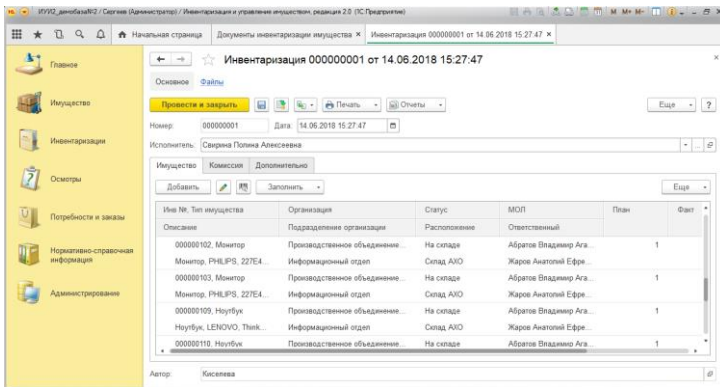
ИУУ2_демобаза№2 / Сергеев (Администратор) / Инвентаризация и управление имуществом, редакция 2.0 (1С:Предприятие)

Начальная страница | Документы инвентаризации имущества × | Инвентаризация 000000001 от 14.06.2018 15:27:47 ×

Главное
Имущество
Инвентаризации
Осмотры
Потребности и заказы
Нормативно-справочная информация
Администрирование

Инвентаризация 000000001 от 14.06.2018 15:27:47

Основное Файлы

Провести и закрыть | Печать | Отчеты | Еще | ?

Номер: 000000001 Дата: 14.06.2018 15:27:47

Исполнитель: Свирина Полина Алексеевна

Имущество | Комиссия | Дополнительно

Добавить | Заполнить | Еще

| Инв №, Тип имущества | Организация | Статус | МОЛ | План | Факт |
|---|---|---|---|---|---|
| Описание | Подразделение организации | Расположение | Ответственный | | |
| 000000102, Монитор | Производственное объедине... | На складе | Абратов Владимир Ага... | 1 | |
| Монитор, PHILIPS, 227E4... | Информационный отдел | Склад АХО | Жаров Анатолий Ефре... | | |
| 000000103, Монитор | Производственное объедине... | На складе | Абратов Владимир Ага... | 1 | |
| Монитор, PHILIPS, 227E4... | Информационный отдел | Склад АХО | Жаров Анатолий Ефре... | | |
| 000000109, Ноутбук | Производственное объедине... | На складе | Абратов Владимир Ага... | 1 | |
| Ноутбук, LENOVO, Think... | Информационный отдел | Склад АХО | Жаров Анатолий Ефре... | | |
| 000000110, Ноутбук | Производственное объедине... | На складе | Абратов Владимир Ага... | 1 | |

Автор: Киселева